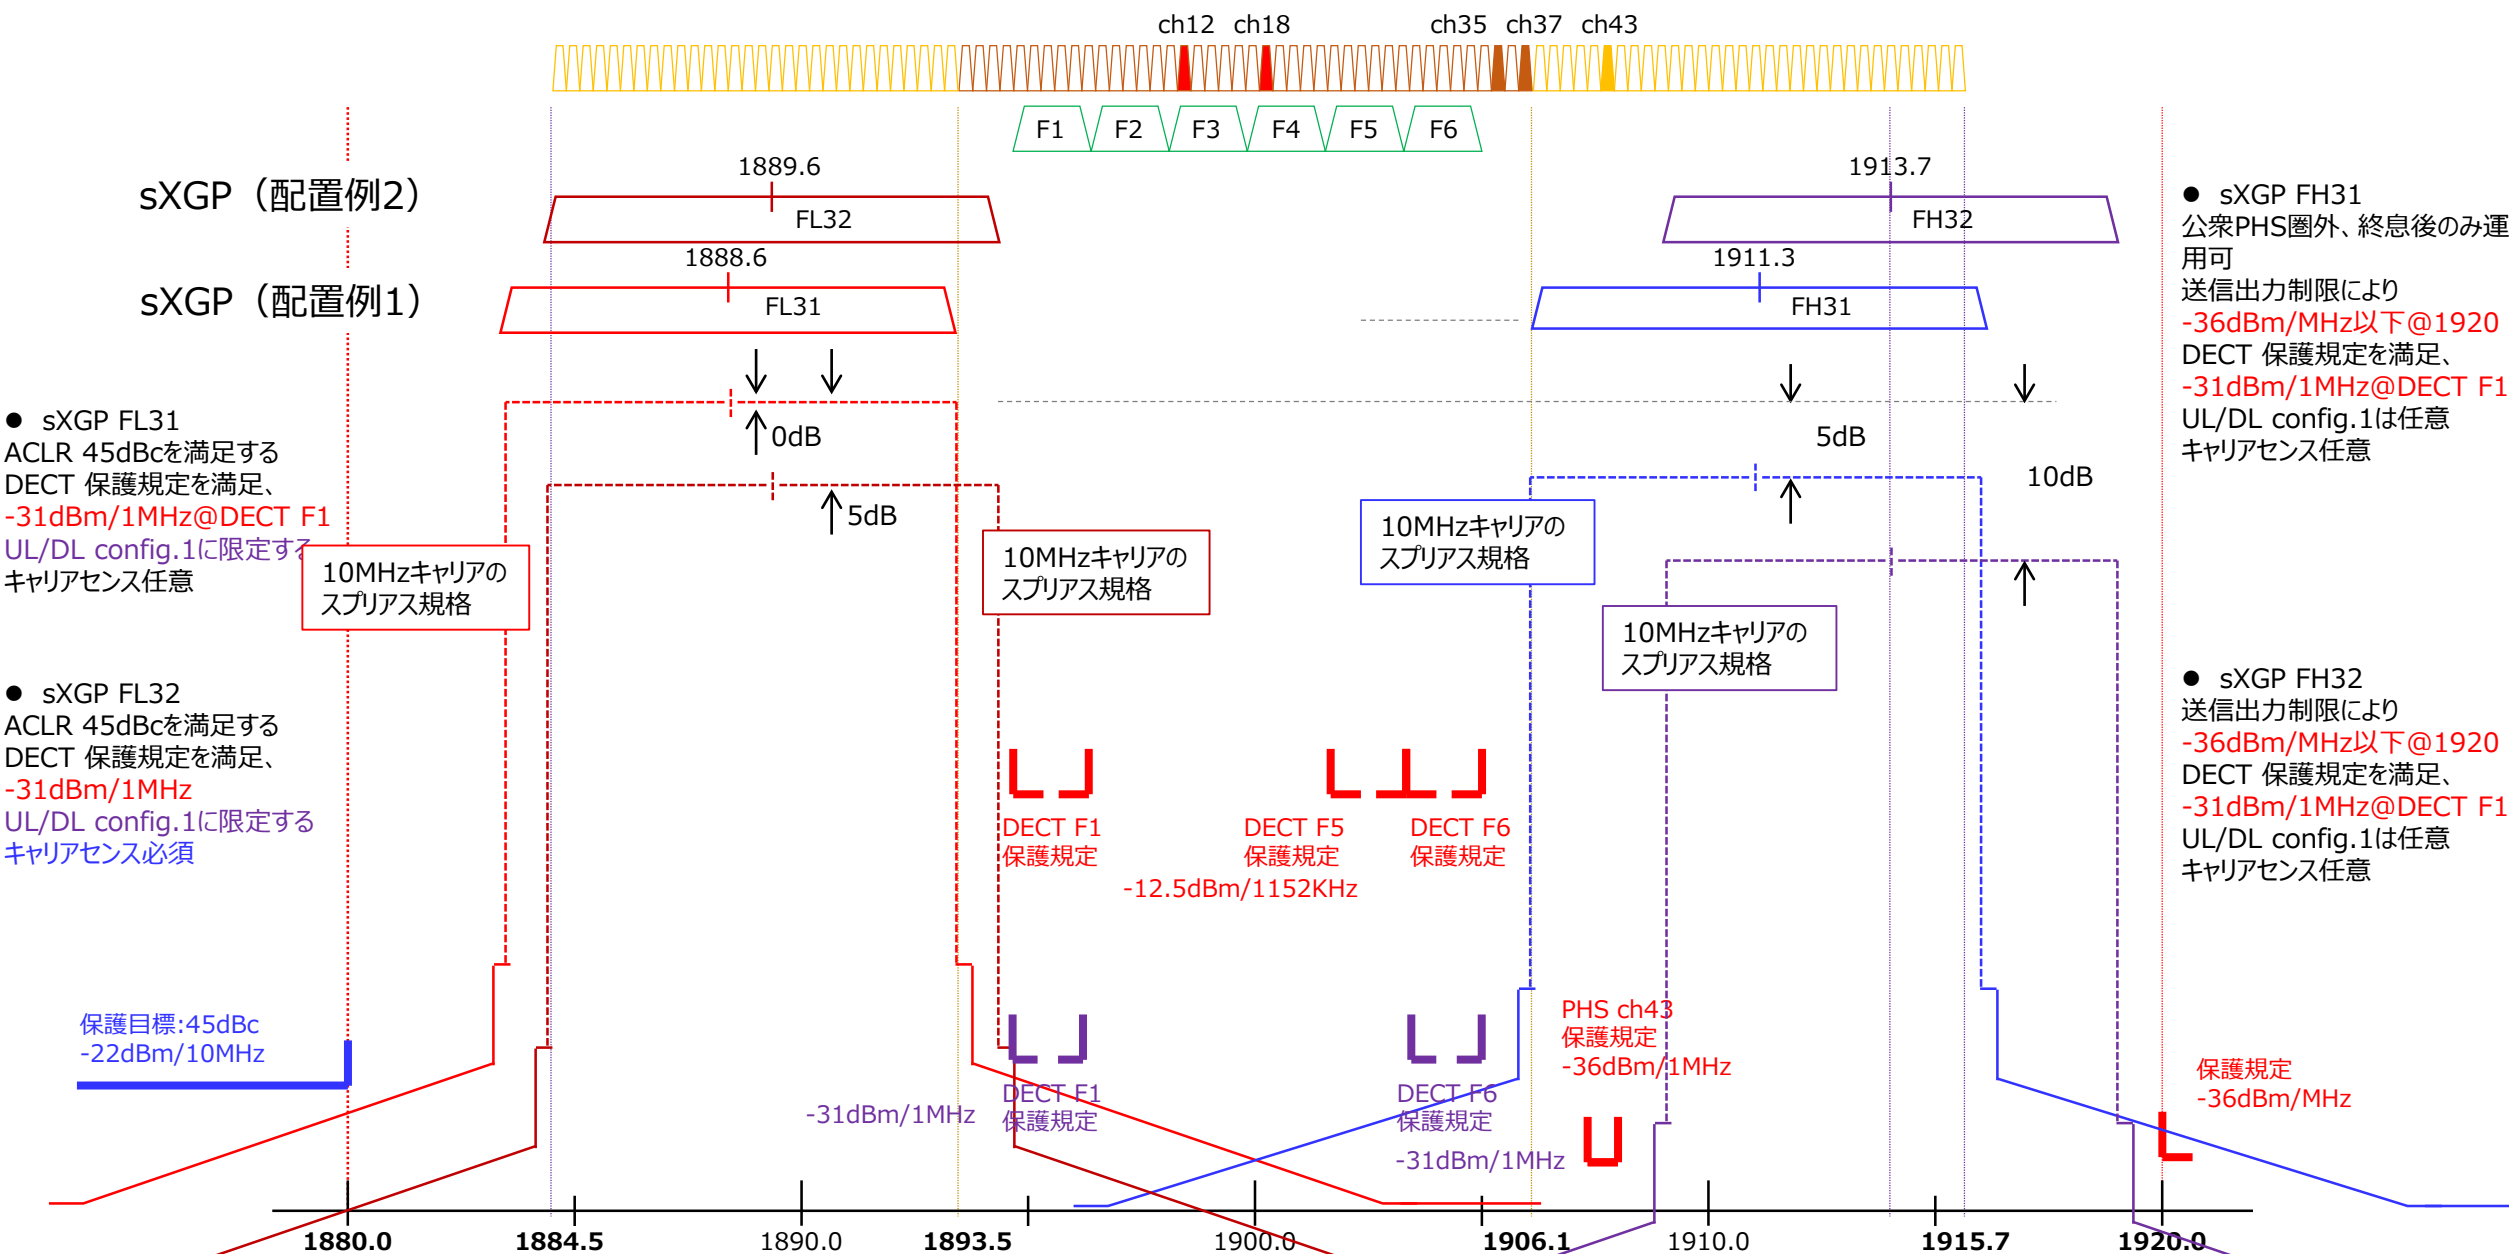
ch12 ch18 ch35 ch37 ch43

F1 F2 F3 F4 F5 F6

1889.6

sXGP（配置例2）

FL32

1888.6

sXGP（配置例1）

FL31

1913.7

FH32

1911.3

FH31

● sXGP FH31
公衆PHS圏外、終息後のみ運用可
送信出力制限により
-36dBm/MHz以下@1920
DECT 保護規定を満足、
-31dBm/1MHz@DECT F1
UL/DL config.1は任意
キャリアセンス任意

● sXGP FL31
ACLR 45dBcを満足する
DECT 保護規定を満足、
-31dBm/1MHz@DECT F1
UL/DL config.1に限定する
キャリアセンス任意

0dB

5dB

5dB

10dB

10MHzキャリアの
スプリアス規格

10MHzキャリアの
スプリアス規格

10MHzキャリアの
スプリアス規格

10MHzキャリアの
スプリアス規格

● sXGP FL32
ACLR 45dBcを満足する
DECT 保護規定を満足、
-31dBm/1MHz
UL/DL config.1に限定する
キャリアセンス必須

● sXGP FH32
送信出力制限により
-36dBm/MHz以下@1920
DECT 保護規定を満足、
-31dBm/1MHz@DECT F1
UL/DL config.1は任意
キャリアセンス任意

DECT F1
保護規定

DECT F5
保護規定

DECT F6
保護規定

-12.5dBm/1152KHz

保護目標:45dBc
-22dBm/10MHz

PHS ch43
保護規定
-36dBm/1MHz

保護規定
-36dBm/MHz

-31dBm/1MHz

DECT F1
保護規定

DECT F6
保護規定

-31dBm/1MHz

1880.0 1884.5 1890.0 1893.5 1900.0 1906.1 1910.0 1915.7 1920.0